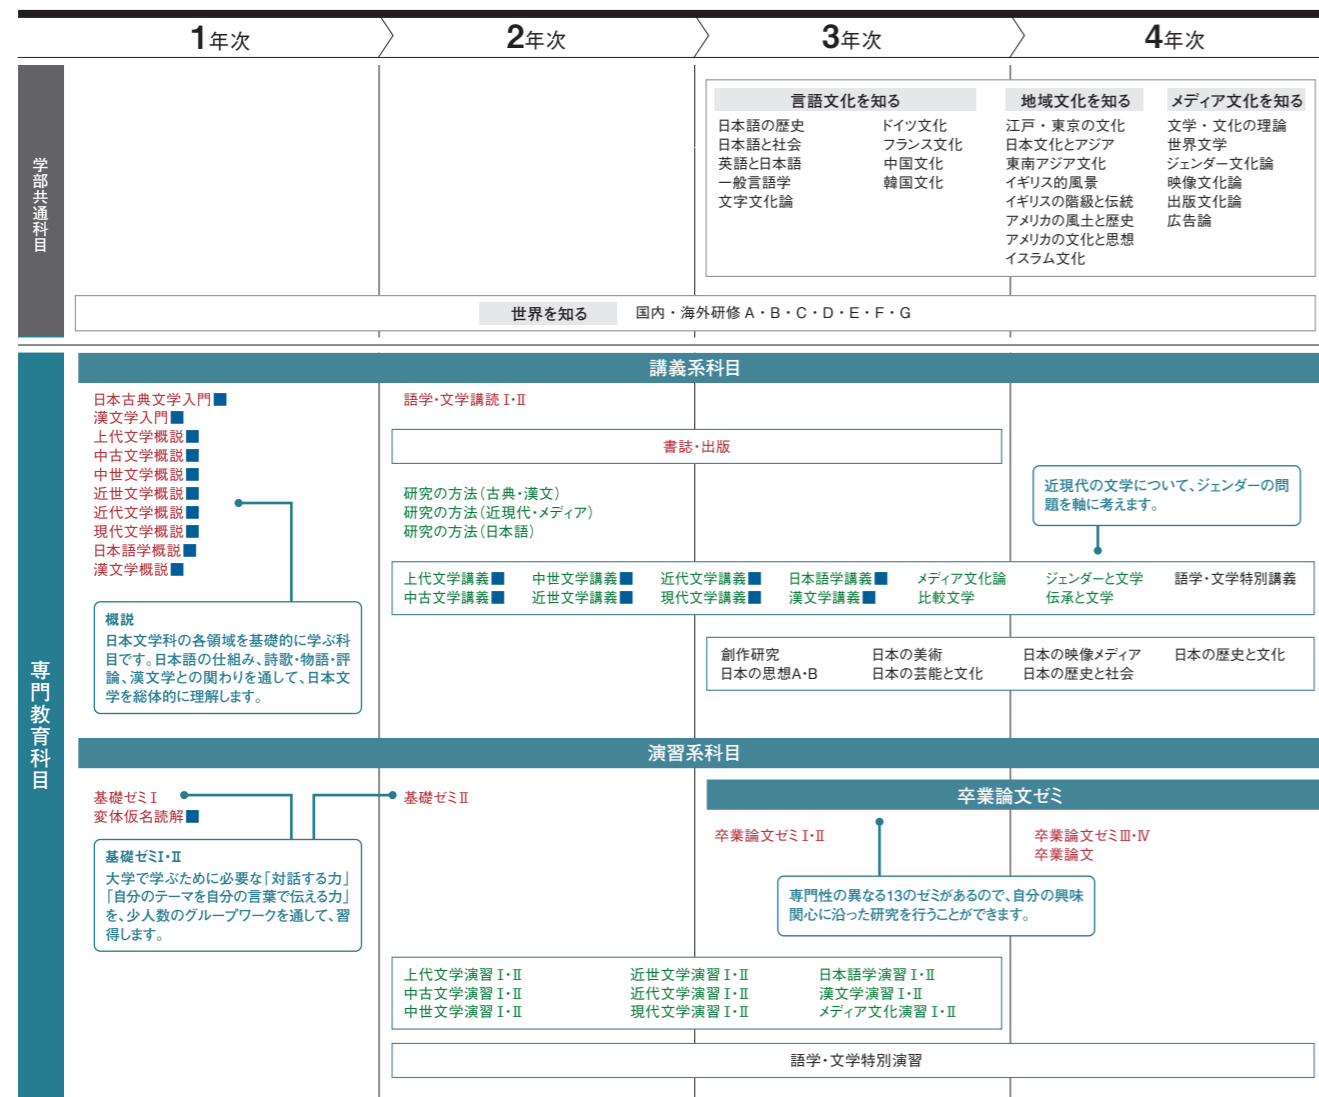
1年次 2年次 3年次 4年次

学部共通科目

言語文化を知る
日本語の歴史
日本語と社会
英語と日本語
一般言語学
文字文化論
ドイツ文化
フランス文化
中国文化
韓国文化

地域文化を知る
江戸・東京の文化
日本文化とアジア
東南アジア文化
イギリス的風景
イギリスの階級と伝統
アメリカの風土と歴史
アメリカの文化と思想
イスラム文化

メディア文化を知る
文学・文化の理論
世界文学
ジェンダー文化論
映像文化論
出版文化論
広告論

世界を知る 国内・海外研修 A・B・C・D・E・F・G

専門教育科目

講義系科目

日本古典文学入門■
漢文学入門■
上代文学概説■
中古文学概説■
中世文学概説■
近世文学概説■
近代文学概説■
現代文学概説■
日本語学概説■
漢文学概説■

概説
日本文学科の各領域を基礎的に学ぶ科目です。日本語の仕組み、詩歌・物語・評論、漢文学との関わりを通して、日本文学を総体的に理解します。

語学・文学講読 I・II

書誌・出版

研究の方法（古典・漢文）
研究の方法（近現代・メディア）
研究の方法（日本語）

近現代の文学について、ジェンダーの問題を軸に考えます。

上代文学講義■
中古文学講義■
中世文学講義■
近世文学講義■
近代文学講義■
現代文学講義■
日本語学講義■
漢文学講義■
メディア文化論
比較文学
ジェンダーと文学
伝承と文学
語学・文学特別講義

創作研究
日本の思想A・B
日本の美術
日本の芸能と文化
日本の映像メディア
日本の歴史と社会
日本の歴史と文化

演習系科目

基礎ゼミ I
変体仮名読解■

基礎ゼミ II

基礎ゼミI・II
大学で学ぶために必要な「対話する力」「自分のテーマを自分の言葉で伝える力」を、少人数のグループワークを通して、習得します。

卒業論文ゼミ

卒業論文ゼミ I・II

卒業論文ゼミ III・IV
卒業論文

専門性の異なる13のゼミがあるので、自分の興味関心に沿った研究を行うことができます。

上代文学演習 I・II
中古文学演習 I・II
中世文学演習 I・II
近世文学演習 I・II
近代文学演習 I・II
現代文学演習 I・II
日本語学演習 I・II
漢文学演習 I・II
メディア文化演習 I・II

語学・文学特別演習